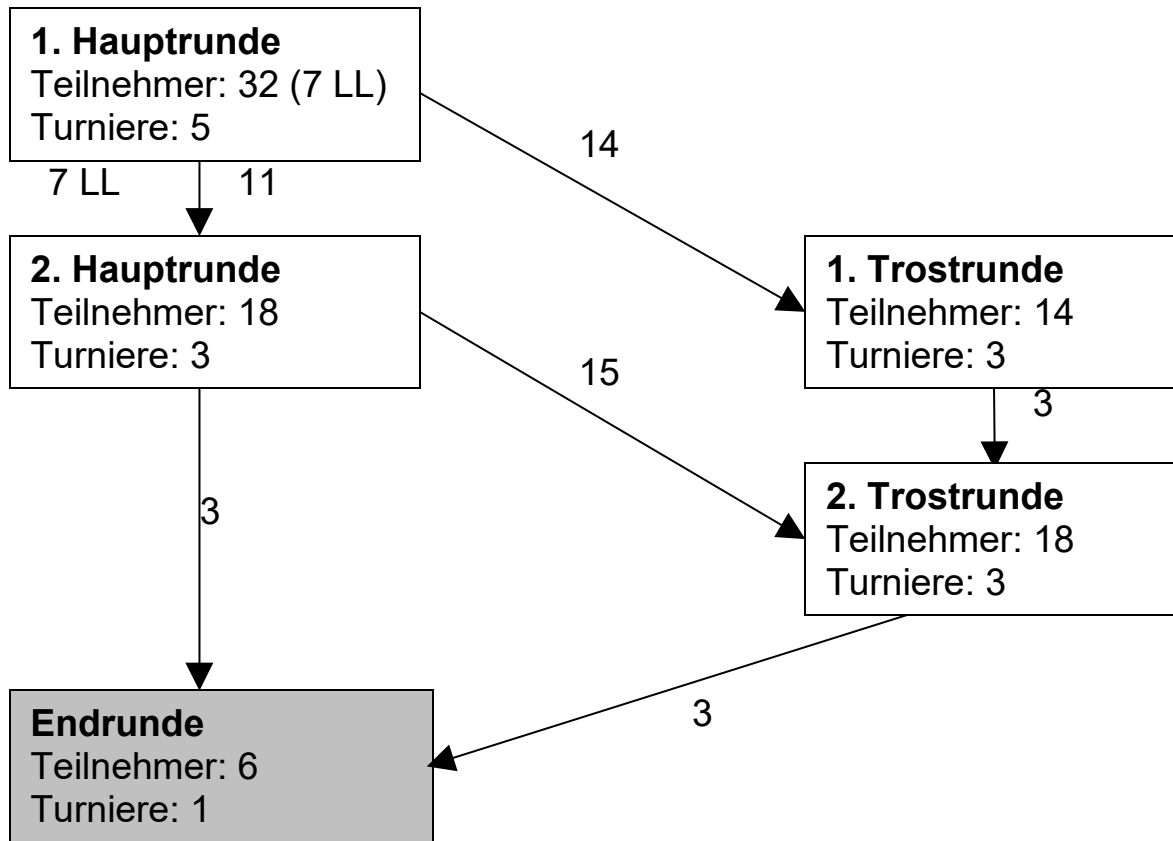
**1. Hauptrunde**
Teilnehmer: 32 (7 LL)
Turniere: 5

14

7 LL

11

**2. Hauptrunde**
Teilnehmer: 18
Turniere: 3

**1. Trostrunde**
Teilnehmer: 14
Turniere: 3

15

3

3

**2. Trostrunde**
Teilnehmer: 18
Turniere: 3

3

**Endrunde**
Teilnehmer: 6
Turniere: 1